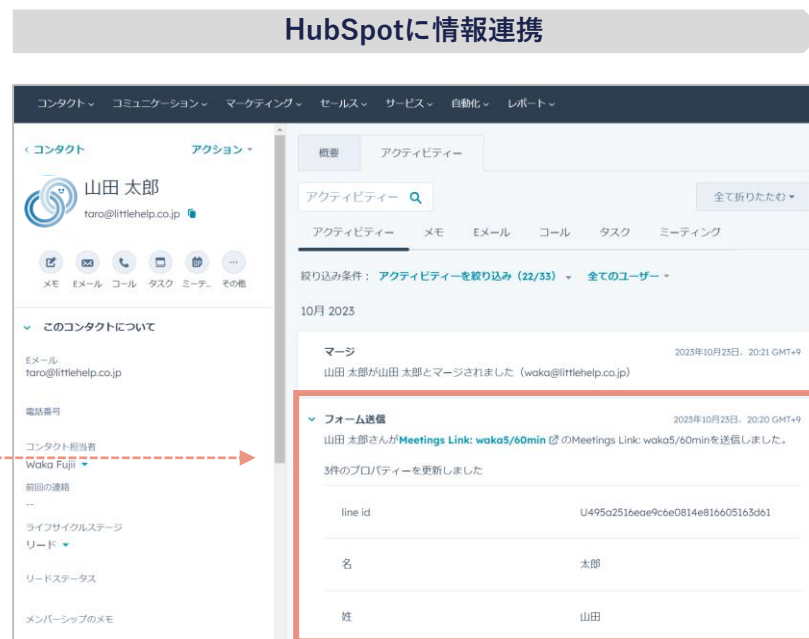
HubSpotに情報連携

コンタクト⌄ コミュニケーション⌄ マーケティング⌄ セールス⌄ サービス⌄ 自動化⌄ レポート⌄

‹ コンタクト
アクション ▾

山田 太郎
taro@littlehelp.co.jp

メモ Eメール コール タスク ミーテ… その他

⌄ このコンタクトについて

Eメール
taro@littlehelp.co.jp

電話番号

コンタクト担当者
Waka Fujii ▾

前回の連絡
--

ライフサイクルステージ
リード ▾

リードステータス

メンバーシップのメモ

概要 アクティビティー

アクティビティー

全て折りたたむ ▾

アクティビティー メモ Eメール コール タスク ミーティング

絞り込み条件： アクティビティーを絞り込み（22/33） ▾ 全てのユーザー ▾

10月 2023

マージ
2023年10月23日、20:21 GMT+9
山田 太郎が山田 太郎とマージされました（waka@littlehelp.co.jp）

⌄ フォーム送信
2023年10月23日、20:20 GMT+9
山田 太郎さんがMeetings Link: waka5/60minのMeetings Link: waka5/60minを送信しました。

3件のプロパティーを更新しました

| line id | U495a2516eae9c6e0814e816605163d61 |
|---|---|
| 名 | 太郎 |
| 姓 | 山田 |